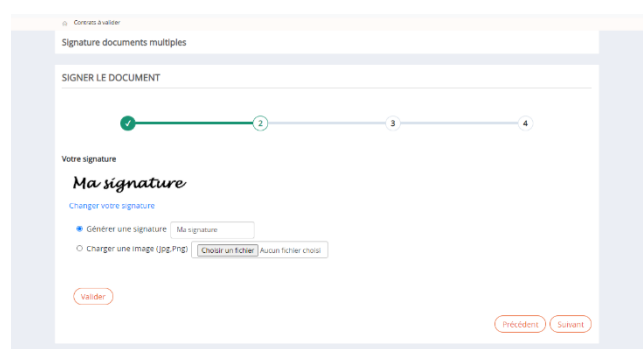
Contrats à valider

Signature documents multiples

SIGNER LE DOCUMENT

✓ 2 3 4

Votre signature

Ma signature

Changer votre signature

Générer une signature Ma signature

Charger une image (Jpg,Png) Choisir un fichier Aucun fichier choisi

Valider

Précédent Suivant